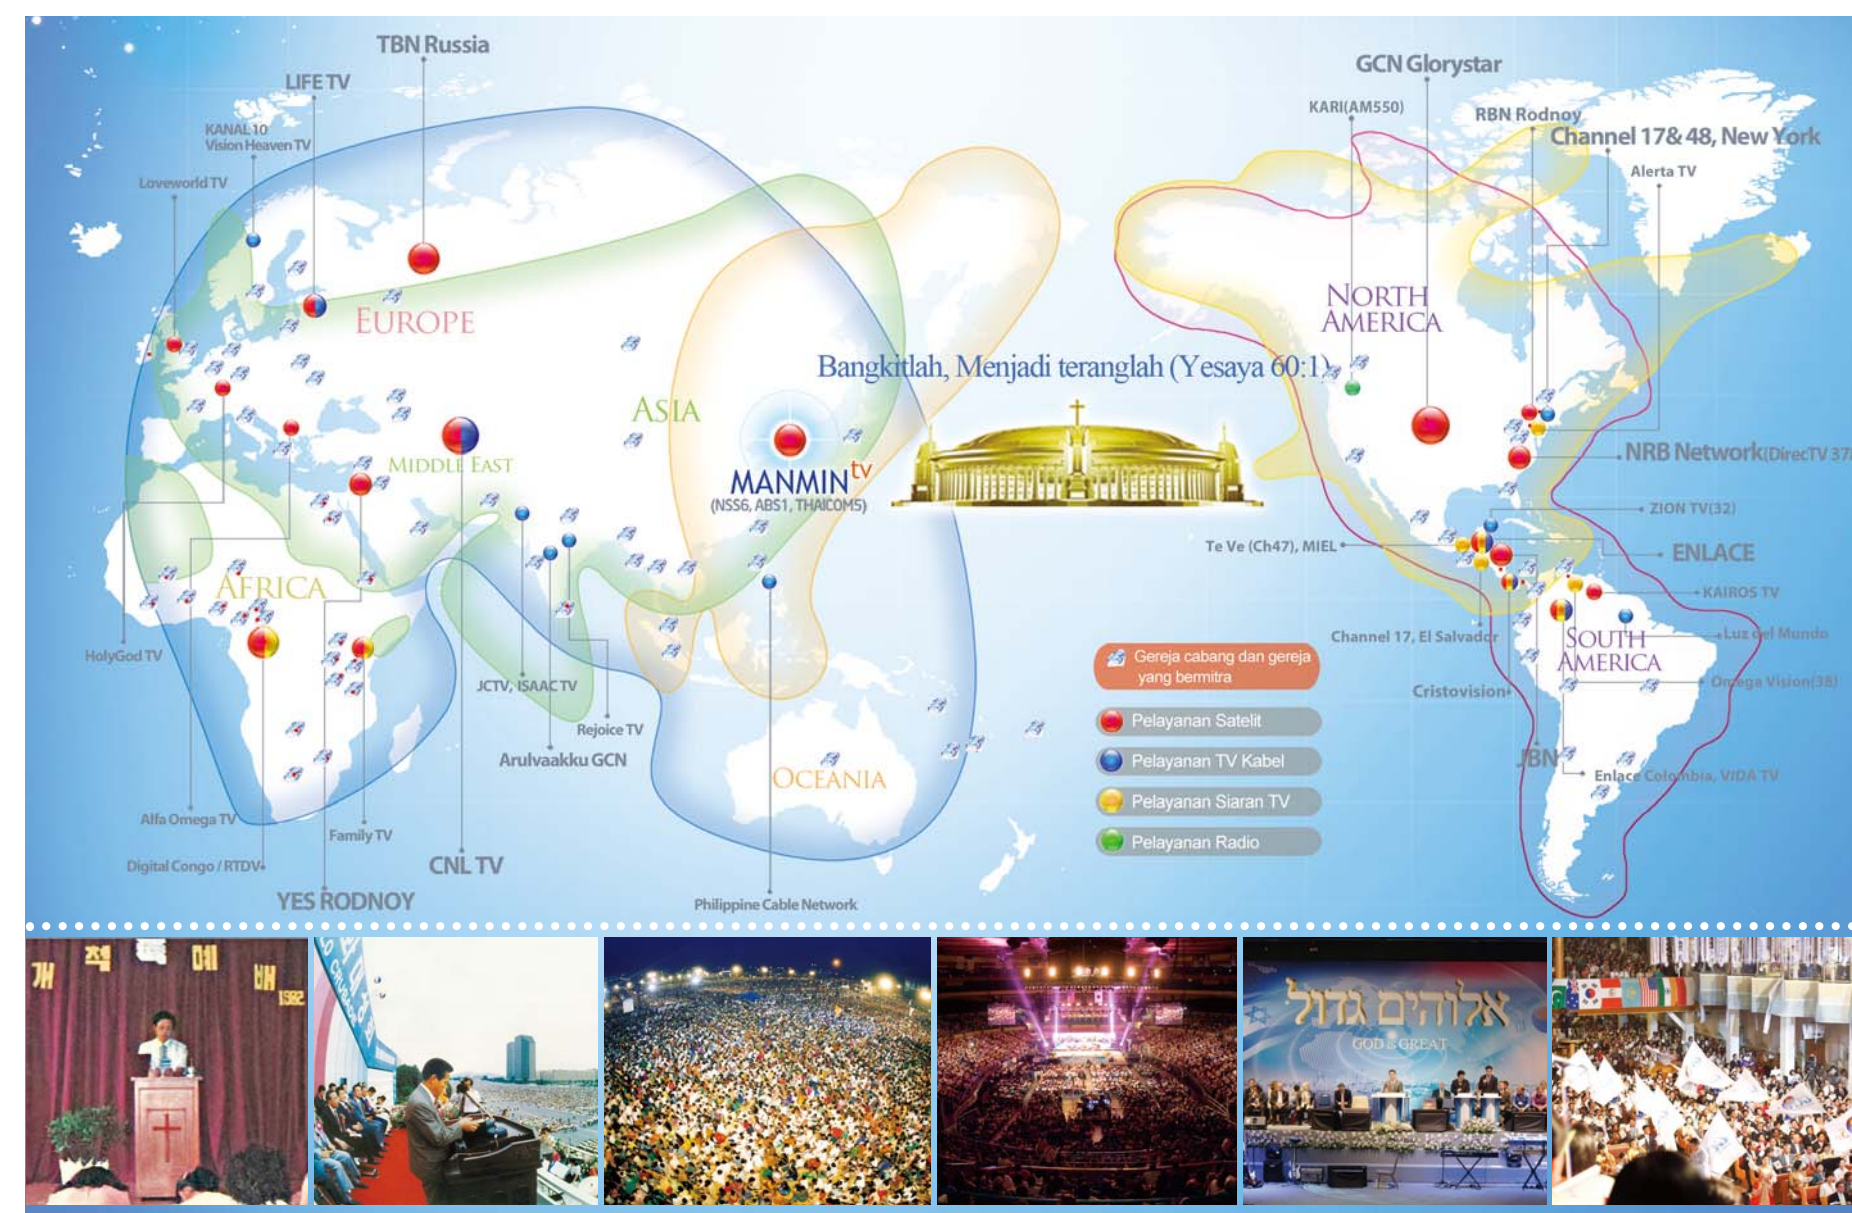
TBN Russia

LIFE TV

KANAL 10
Vision Heaven TV

Loveworld TV

GCN Glorystar

KARI(AM550)

RBN Rodnoy

Channel 17&48, New York

Alerta TV

EUROPE

NORTH AMERICA

Bangkitlah, Menjadi teranglah (Yesaya 60:1)

ASIA

MIDDLE EAST

MANMIN tv
(NSS6, ABS1, THAICOM5)

NRB Network(DirecTV 37

ZION TV(32)

Te Ve (Ch47), MIEL

ENLACE

AFRICA

KAIROS TV

HolyGod TV

JCTV, ISAAC TV

Channel 17, El Salvador

SOUTH AMERICA

Luz del Mundo

Gereja cabang dan gereja yang bermitra

Cristovision

Omega Vision(38)

Rejoice TV

Pelayanan Satelit

Arulvaakku GCN

Pelayanan TV Kabel

JBN

OCEANIA

Enlace Colombia, VIDA TV

Pelayanan Siaran TV

Alfa Omega TV

Family TV

Pelayanan Radio

Digital Congo / RTDV

CNL TV

YES RODNOY

Philippine Cable Network

개 척 예 배 1982

אלוהים גדול
GOD is GREAT